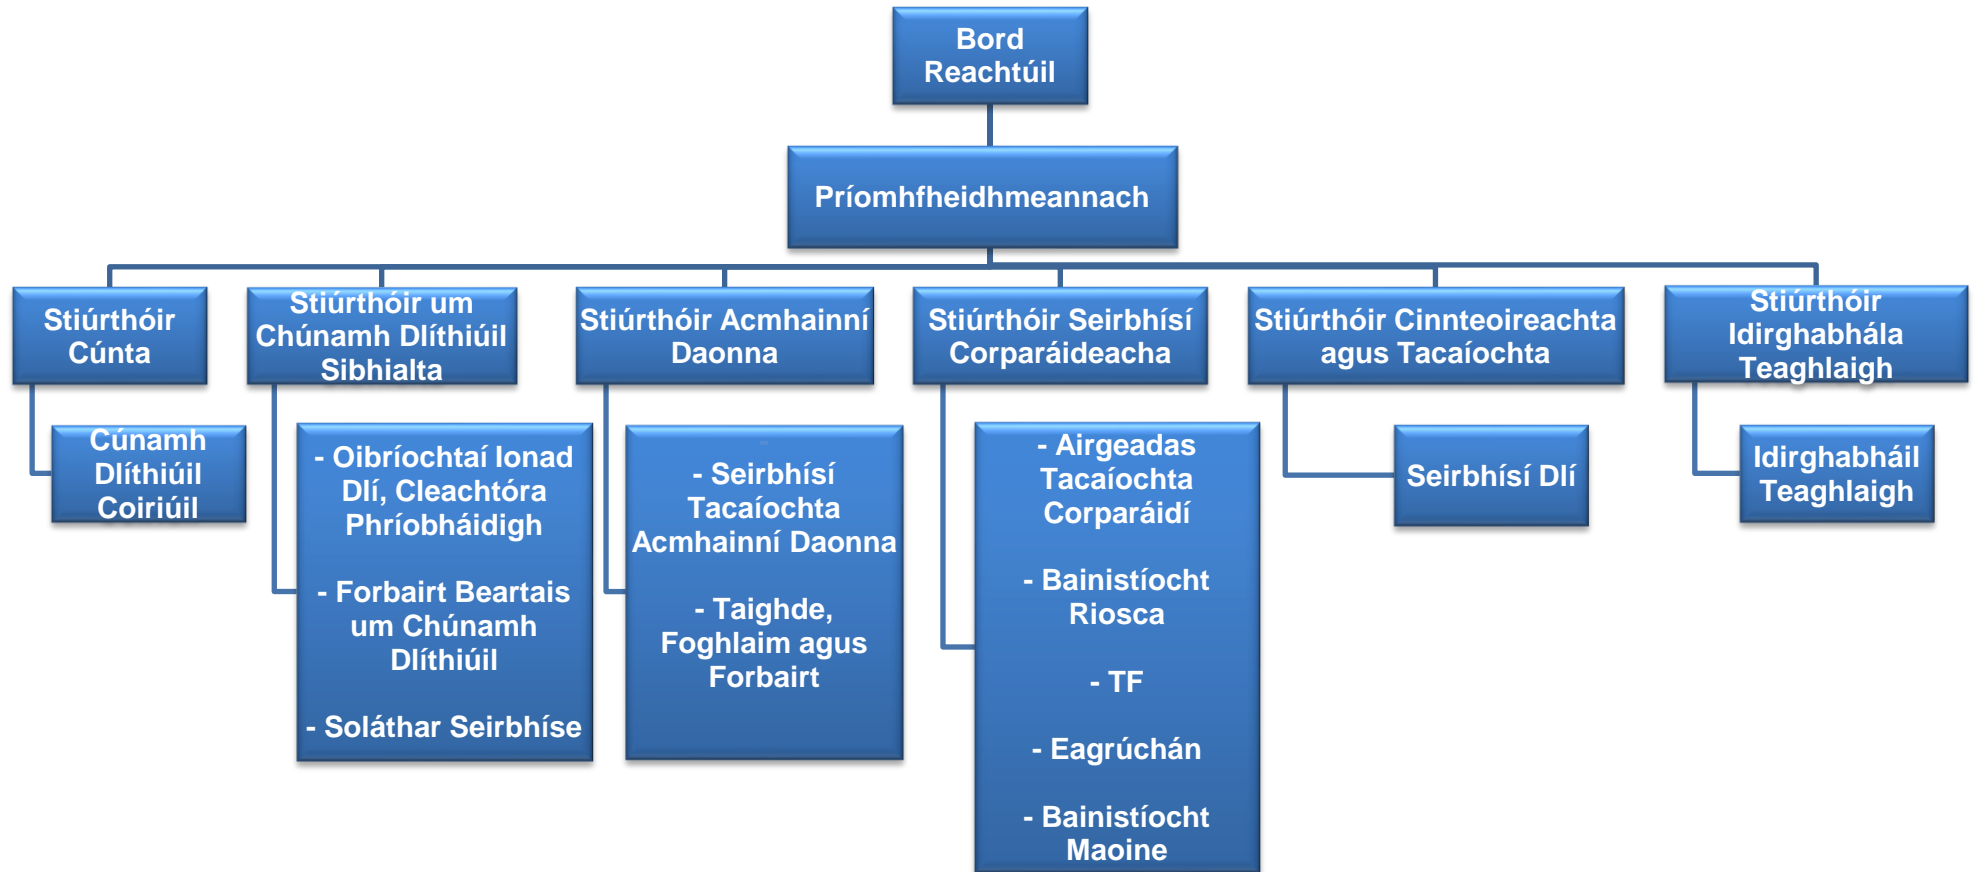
Bord Reachtúil

Príomhfheidhmeannach

Stiúrthóir Cúnta

Cúnamh Dlíthiúil Coiriúil

Stiúrthóir um Chúnamh Dlíthiúil Sibhialta

- Oibríochtaí Ionad Dlí, Cleachtóra Phríobháidigh

- Forbairt Beartais um Chúnamh Dlíthiúil

- Soláthar Seirbhíse

Stiúrthóir Acmhainní Daonna

- Seirbhísí Tacaíochta Acmhainní Daonna

- Taighde, Foghlaim agus Forbairt

Stiúrthóir Seirbhísí Corparáideacha

- Airgeadas Tacaíochta Corparáidí

- Bainistíocht Riosca

- TF

- Eagrúchán

- Bainistíocht Maoine

Stiúrthóir Cinnteoireachta agus Tacaíochta

Seirbhísí Dlí

Stiúrthóir Idirghabhála Teaghlaigh

Idirghabháil Teaghlaigh